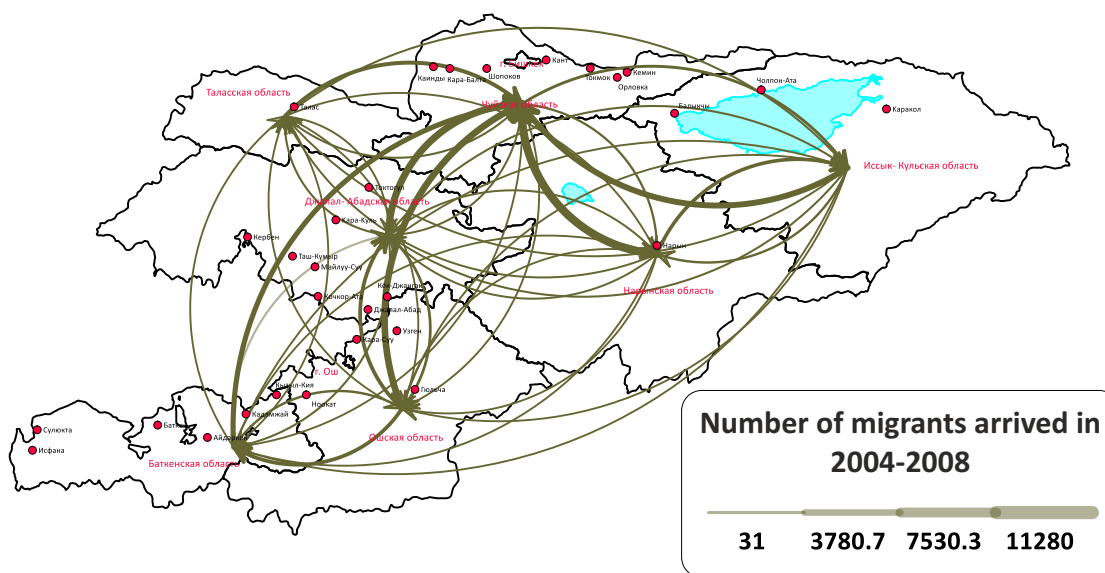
Таласская область
Талас
Каинды
Кара-Балта
Шопоков
г. Бишкек
Кант
Токмок
Кемин
Орловка
Чолпон-Ата
Чуйская область
Балыкчы
Каракол
Иссык- Кульская область
Токтогул
Джалал- Абадская область
Кара-Куль
Кербен
Таш-Кумыр
Майлуу-Суу
Нарын
Нарынская область
Кок-Джангак
Кочкор-Ата
Джалал-Абад
Узген
Кара-Суу
г. Ош
Кызыл-Кия
Ноокат
Кадамжай
Гульча
Ошская область
Сулюкта
Баткен
Айдаркен
Исфана
Баткенская область

Number of migrants arrived in 2004-2008

31 3780.7 7530.3 11280